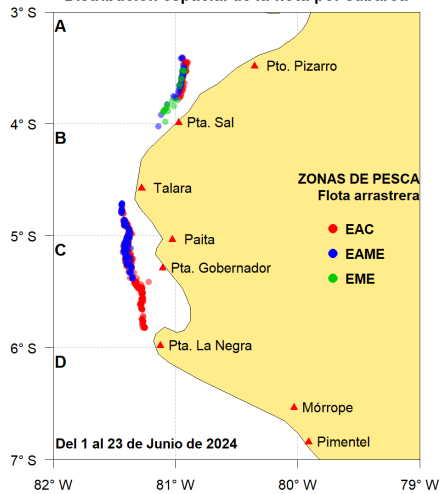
Distribución espacial de la flota por cubarca

3° S
4° S
5° S
6° S
7° S

A
B
C
D

Pto. Pizarro
Pta. Sal
Talara
Paita
Pta. Gobernador
Pta. La Negra
Mórrope
Pimentel

ZONAS DE PESCA
Flota arrastrera

EAC
EAME
EME

Del 1 al 23 de Junio de 2024

82° W
81° W
80° W
79° W